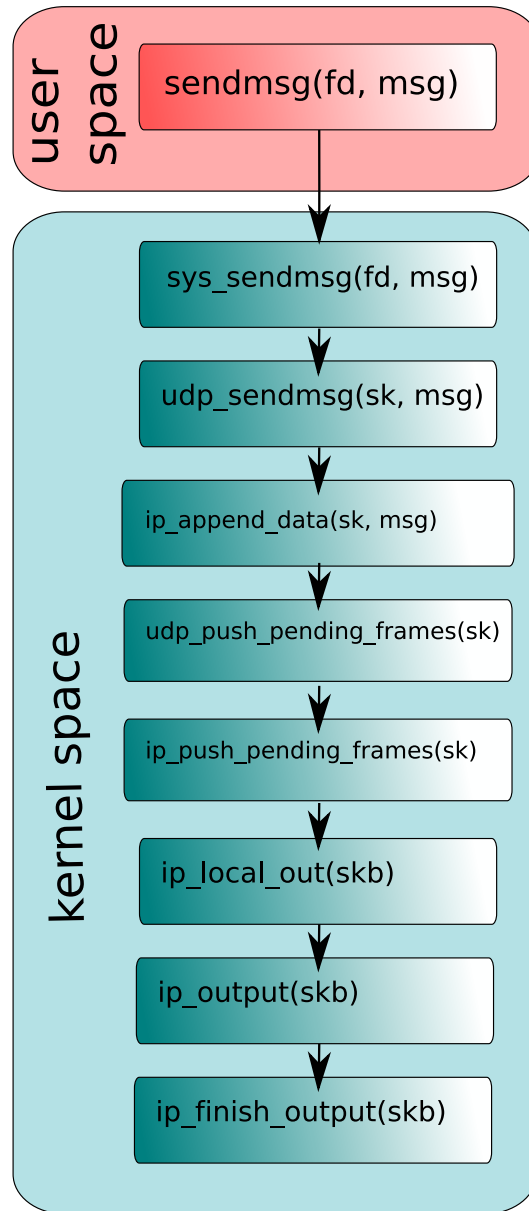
user space

sendmsg(fd, msg)

kernel space

sys_sendmsg(fd, msg)

udp_sendmsg(sk, msg)

ip_append_data(sk, msg)

udp_push_pending_frames(sk)

ip_push_pending_frames(sk)

ip_local_out(skb)

ip_output(skb)

ip_finish_output(skb)